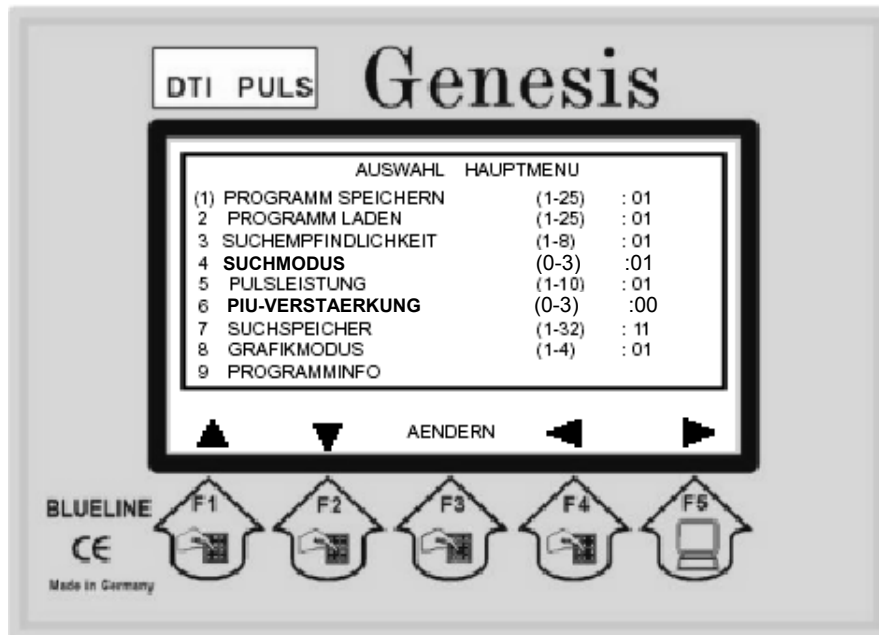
DTI PULS Genesis

AUSWAHL HAUPTMENU

| | | | |
|---|---|---|---|
| (1) | PROGRAMM SPEICHERN | (1-25) | : 01 |
| 2 | PROGRAMM LADEN | (1-25) | : 01 |
| 3 | SUCHEMPFINDLICHKEIT | (1-8) | : 01 |
| 4 | **SUCHMODUS** | (0-3) | :01 |
| 5 | PULSLEISTUNG | (1-10) | : 01 |
| 6 | **PIU-VERSTAERKUNG** | (0-3) | :00 |
| 7 | SUCHSPEICHER | (1-32) | : 11 |
| 8 | GRAFIKMODUS | (1-4) | : 01 |
| 9 | PROGRAMMINFO | | |

▲ ▼ AENDERN ◀ ▶

F1 F2 F3 F4 F5

BLUELINE
CE
Made in Germany